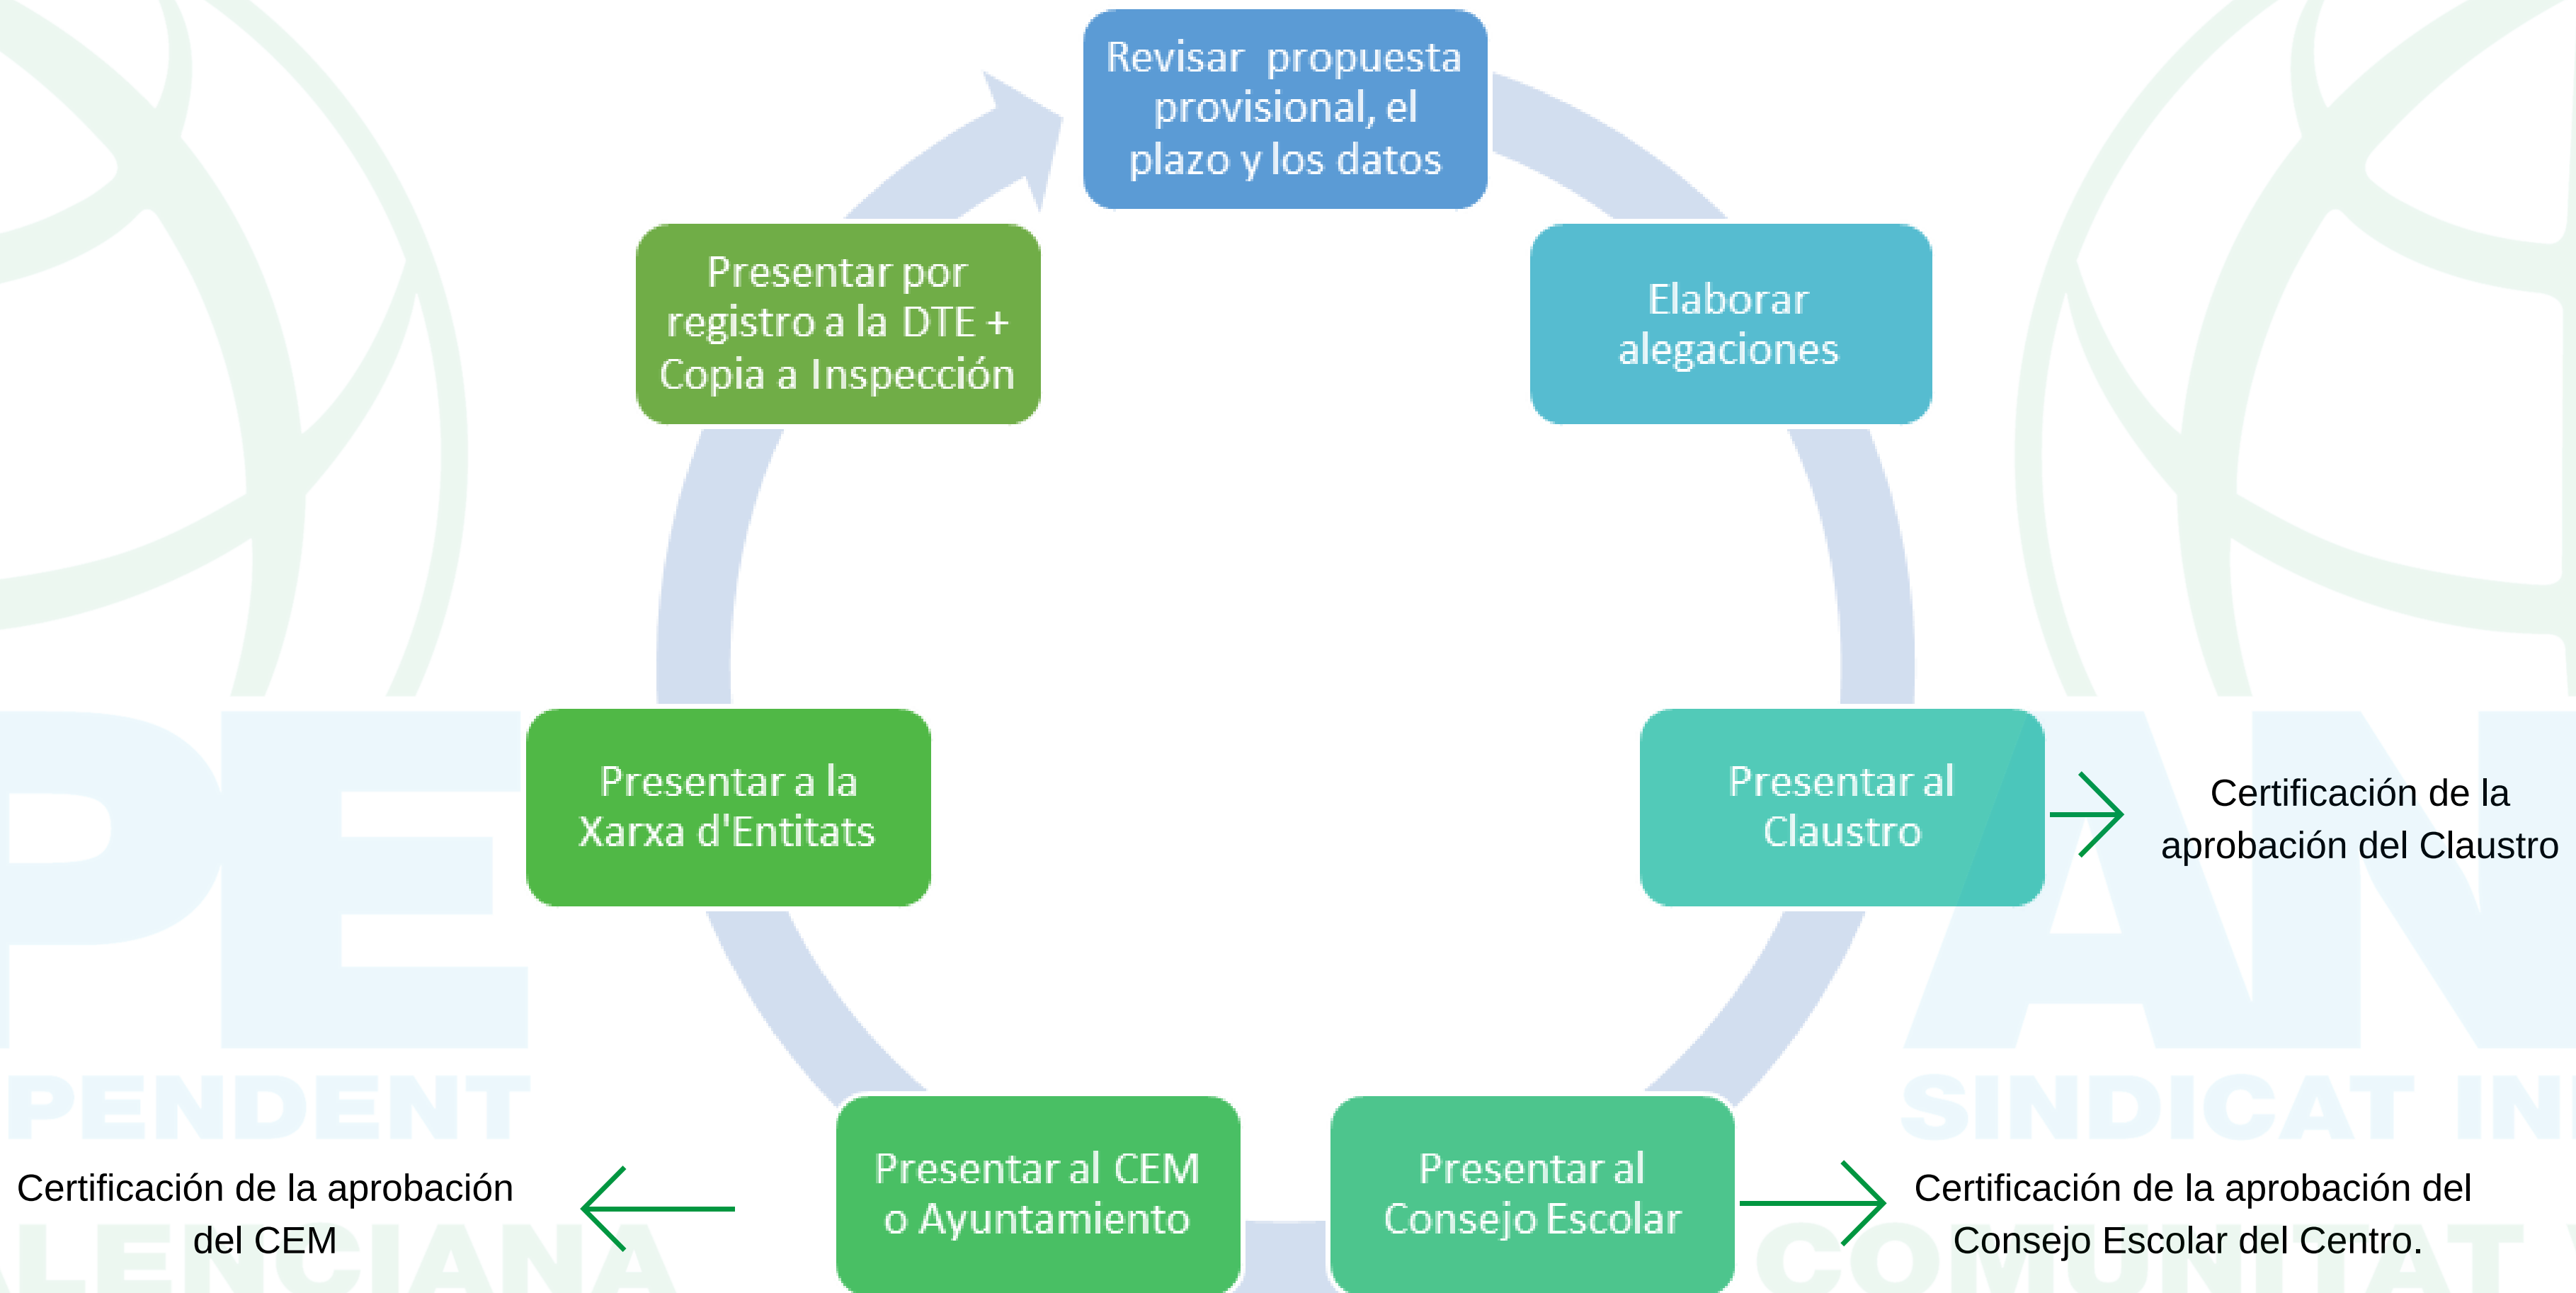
Revisar propuesta provisional, el plazo y los datos

Elaborar alegaciones

Presentar al Claustro

Certificación de la aprobación del Claustro

Presentar al Consejo Escolar

Certificación de la aprobación del Consejo Escolar del Centro.

Presentar al CEM o Ayuntamiento

Certificación de la aprobación del CEM

Presentar a la Xarxa d'Entitats

Presentar por registro a la DTE + Copia a Inspección

PENDENT
ALENCIANA
SINDICAT IN
COMUNITAT